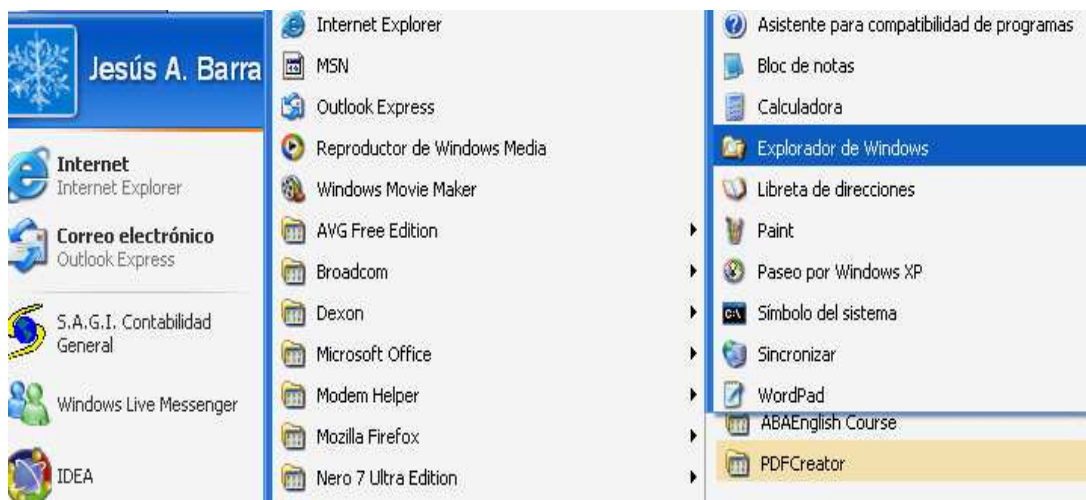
Jesús A. Barra

Internet
Internet Explorer

Correo electrónico
Outlook Express

S.A.G.I. Contabilidad General

Windows Live Messenger

IDEA

Internet Explorer
MSN
Outlook Express
Reproductor de Windows Media
Windows Movie Maker
AVG Free Edition
Broadcom
Dexon
Microsoft Office
Modem Helper
Mozilla Firefox
Nero 7 Ultra Edition

Asistente para compatibilidad de programas
Bloc de notas
Calculadora
Explorador de Windows
Libreta de direcciones
Paint
Paseo por Windows XP
Símbolo del sistema
Sincronizar
WordPad
ABAEnglish Course
PDFCreator